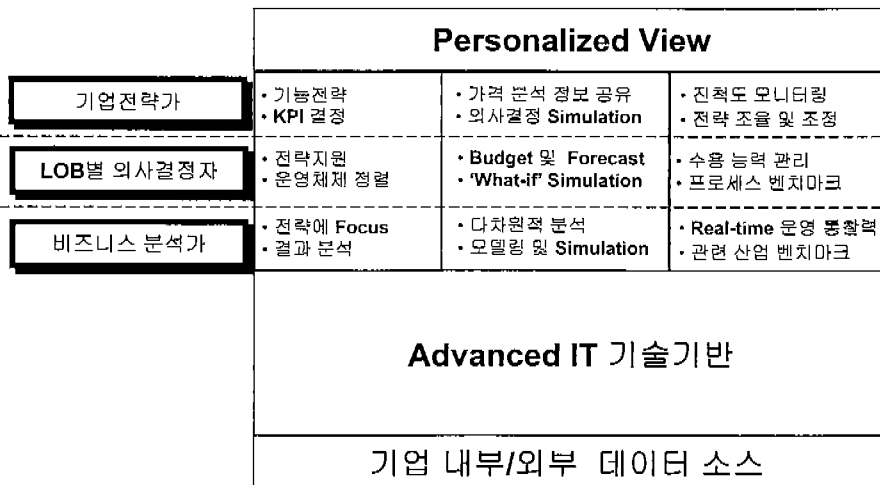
Personalized View

| | | | |
|---|---|---|---|
| 기업전략가 | • 기능전략<br>• KPI 결정 | • 가격 분석 정보 공유<br>• 의사결정 Simulation | • 진척도 모니터링<br>• 전략 조율 및 조정 |
| LOB별 의사결정자 | • 전략지원<br>• 운영체제 정렬 | • Budget 및 Forecast<br>• 'What-if' Simulation | • 수용 능력 관리<br>• 프로세스 벤치마크 |
| 비즈니스 분석가 | • 전략에 Focus<br>• 결과 분석 | • 다차원적 분석<br>• 모델링 및 Simulation | • Real-time 운영 통찰력<br>• 관련 산업 벤치마크 |

Advanced IT 기술기반

기업 내부/외부 데이터 소스